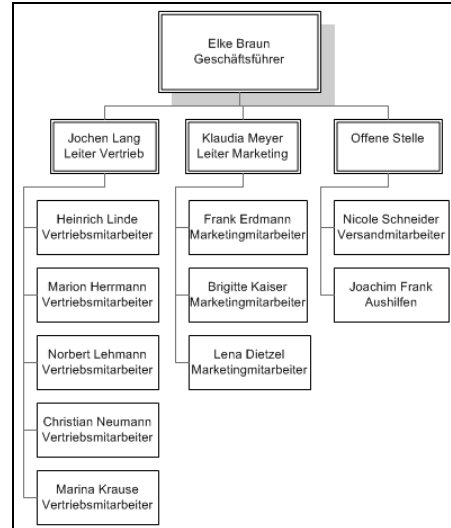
Elke Braun
Geschäftsführer

Jochen Lang
Leiter Vertrieb

Heinrich Linde
Vertriebsmitarbeiter

Marion Herrmann
Vertriebsmitarbeiter

Norbert Lehmann
Vertriebsmitarbeiter

Christian Neumann
Vertriebsmitarbeiter

Marina Krause
Vertriebsmitarbeiter

Klaudia Meyer
Leiter Marketing

Frank Erdmann
Marketingmitarbeiter

Brigitte Kaiser
Marketingmitarbeiter

Lena Dietzel
Marketingmitarbeiter

Offene Stelle

Nicole Schneider
Versandmitarbeiter

Joachim Frank
Aushilfen